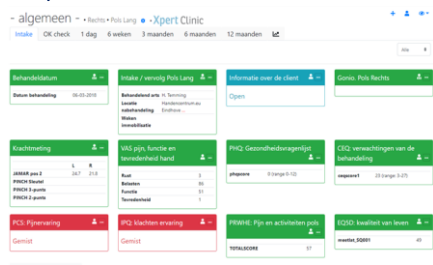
- algemeen - • Rechts • Pols Lang • Xpert Clinic

Intake | OK check | 1 dag | 6 weken | 3 maanden | 6 maanden | 12 maanden

Alle

Behandeldatum

Datum behandeling 06-03-2018

Intake / vervolg Pols Lang

Behandelend arts H. Temming
Locatie Handencentrum.eu
subbehandeling Eindhove...
Wisben
Immobilisatie

Informatie over de client

Open

Gonio. Pols Rechts

Krachtmeting

| | L | R |
|---|---|---|
| JAMAR pos 2 | 24.7 | 21.8 |
| PINCH Sleutel | | |
| PINCH 3-punts | | |
| PINCH 2-punts | | |

VAS pijn, functie en tevredenheid hand

| | |
|---|---|
| Rust | 5 |
| Belasten | 86 |
| Functie | 51 |
| Tevredenheid | 1 |

PHQ: Gezondheidsvragenlijst

phqscore 0 (range 0-12)

CEQ: verwachtingen van de behandeling

ceqscore1 20 (range 3-27)

PCS: Pijnervaring

Gemist

IPQ: klachten ervaring

Gemist

PRWHE: Pijn en activiteiten pols

TOTALSCORE 57

EQ5D: kwaliteit van leven

mootfat_EQ5D1 49